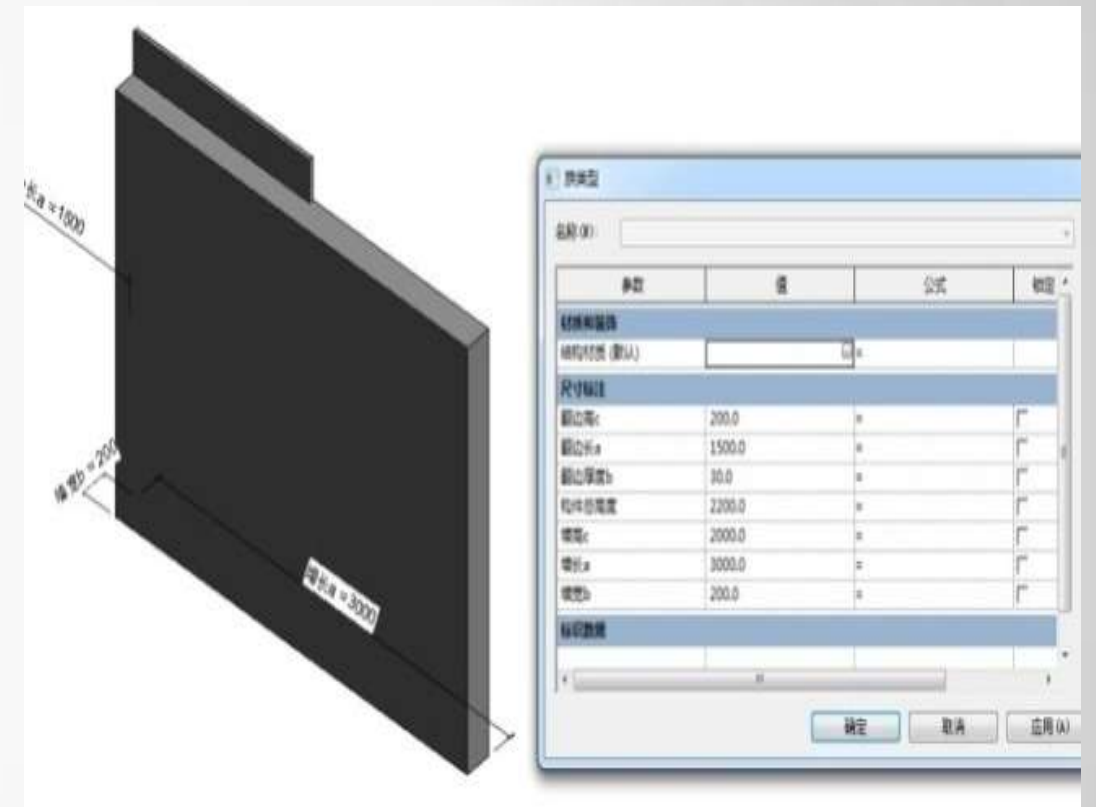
长a = 1500

墙宽b = 200

墙长a = 3000

族类型

名称(N):

| 参数 | 值 | 公式 | 锁定 |
|---|---|---|---|
| 材质和装饰 | | | |
| 结构材质 (默认) | | = | |
| 尺寸标注 | | | |
| 翻边高c | 200.0 | = | |
| 翻边长a | 1500.0 | = | |
| 翻边厚度b | 30.0 | = | |
| 构件总高度 | 2200.0 | = | |
| 墙高c | 2000.0 | = | |
| 墙长a | 3000.0 | = | |
| 墙宽b | 200.0 | = | |
| 标识数据 | | | |

确定 取消 应用(A)